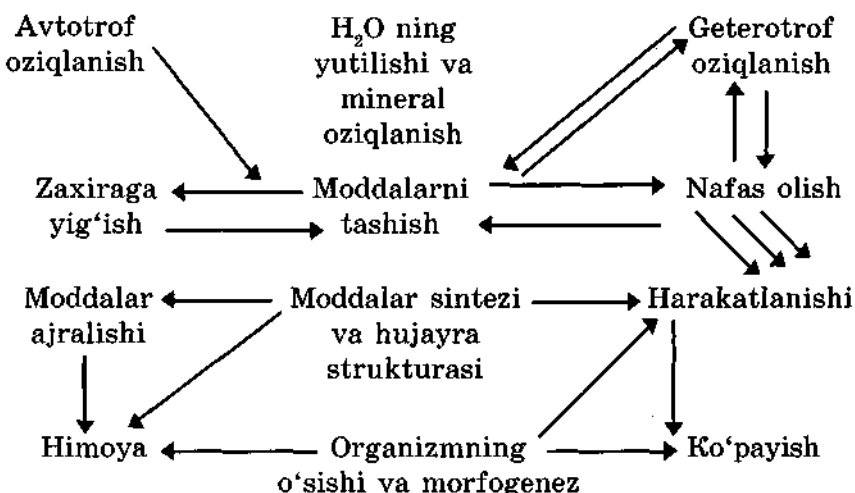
Avtotrof oziqlanish

$H_2O$ ning yutilishi va mineral oziqlanish

Geterotrof oziqlanish

Zaxiraga yig‘ish

Moddalarni tashish

Nafas olish

Moddalar ajralishi

Moddalar sintezi va hujayra strukturasi

Harakatlanishi

Himoya

Organizmning o‘sishi va morfogenez

Ko‘payish